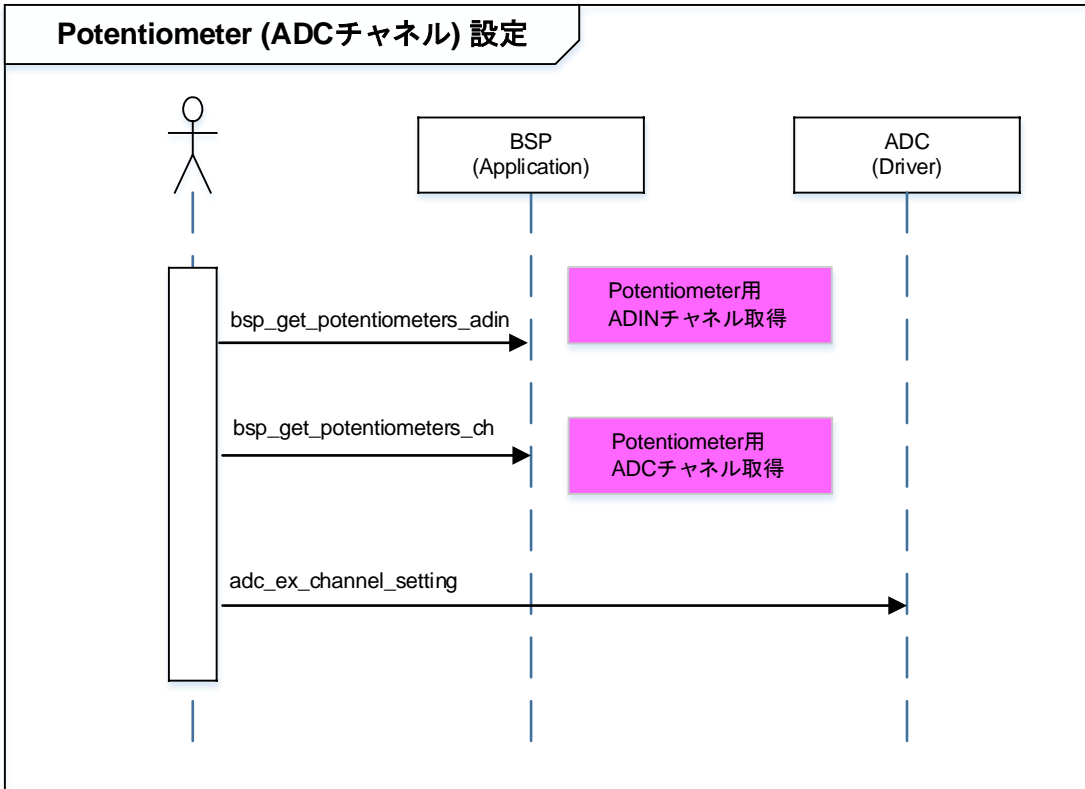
Potentiometer (ADCチャネル) 設定

BSP
(Application)

ADC
(Driver)

Potentiometer用
ADINチャネル取得

bsp_get_potentiometers_adin

bsp_get_potentiometers_ch

Potentiometer用
ADCチャネル取得

adc_ex_channel_setting